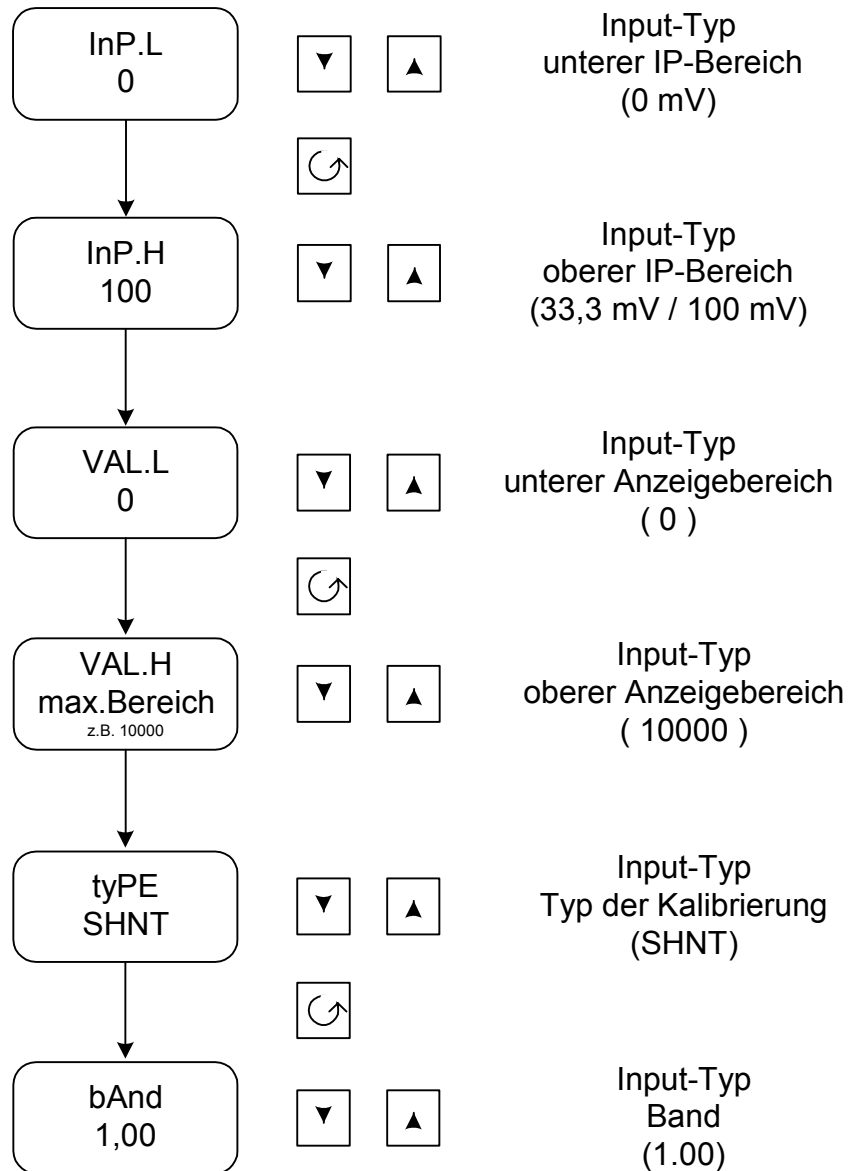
InP.L
0

▼ ▲

Input-Typ
unterer IP-Bereich
(0 mV)

InP.H
100

▼ ▲

Input-Typ
oberer IP-Bereich
(33,3 mV / 100 mV)

VAL.L
0

▼ ▲

Input-Typ
unterer Anzeigebereich
( 0 )

VAL.H
max.Bereich
z.B. 10000

▼ ▲

Input-Typ
oberer Anzeigebereich
( 10000 )

tyPE
SHNT

▼ ▲

Input-Typ
Typ der Kalibrierung
(SHNT)

bAnd
1,00

▼ ▲

Input-Typ
Band
(1.00)